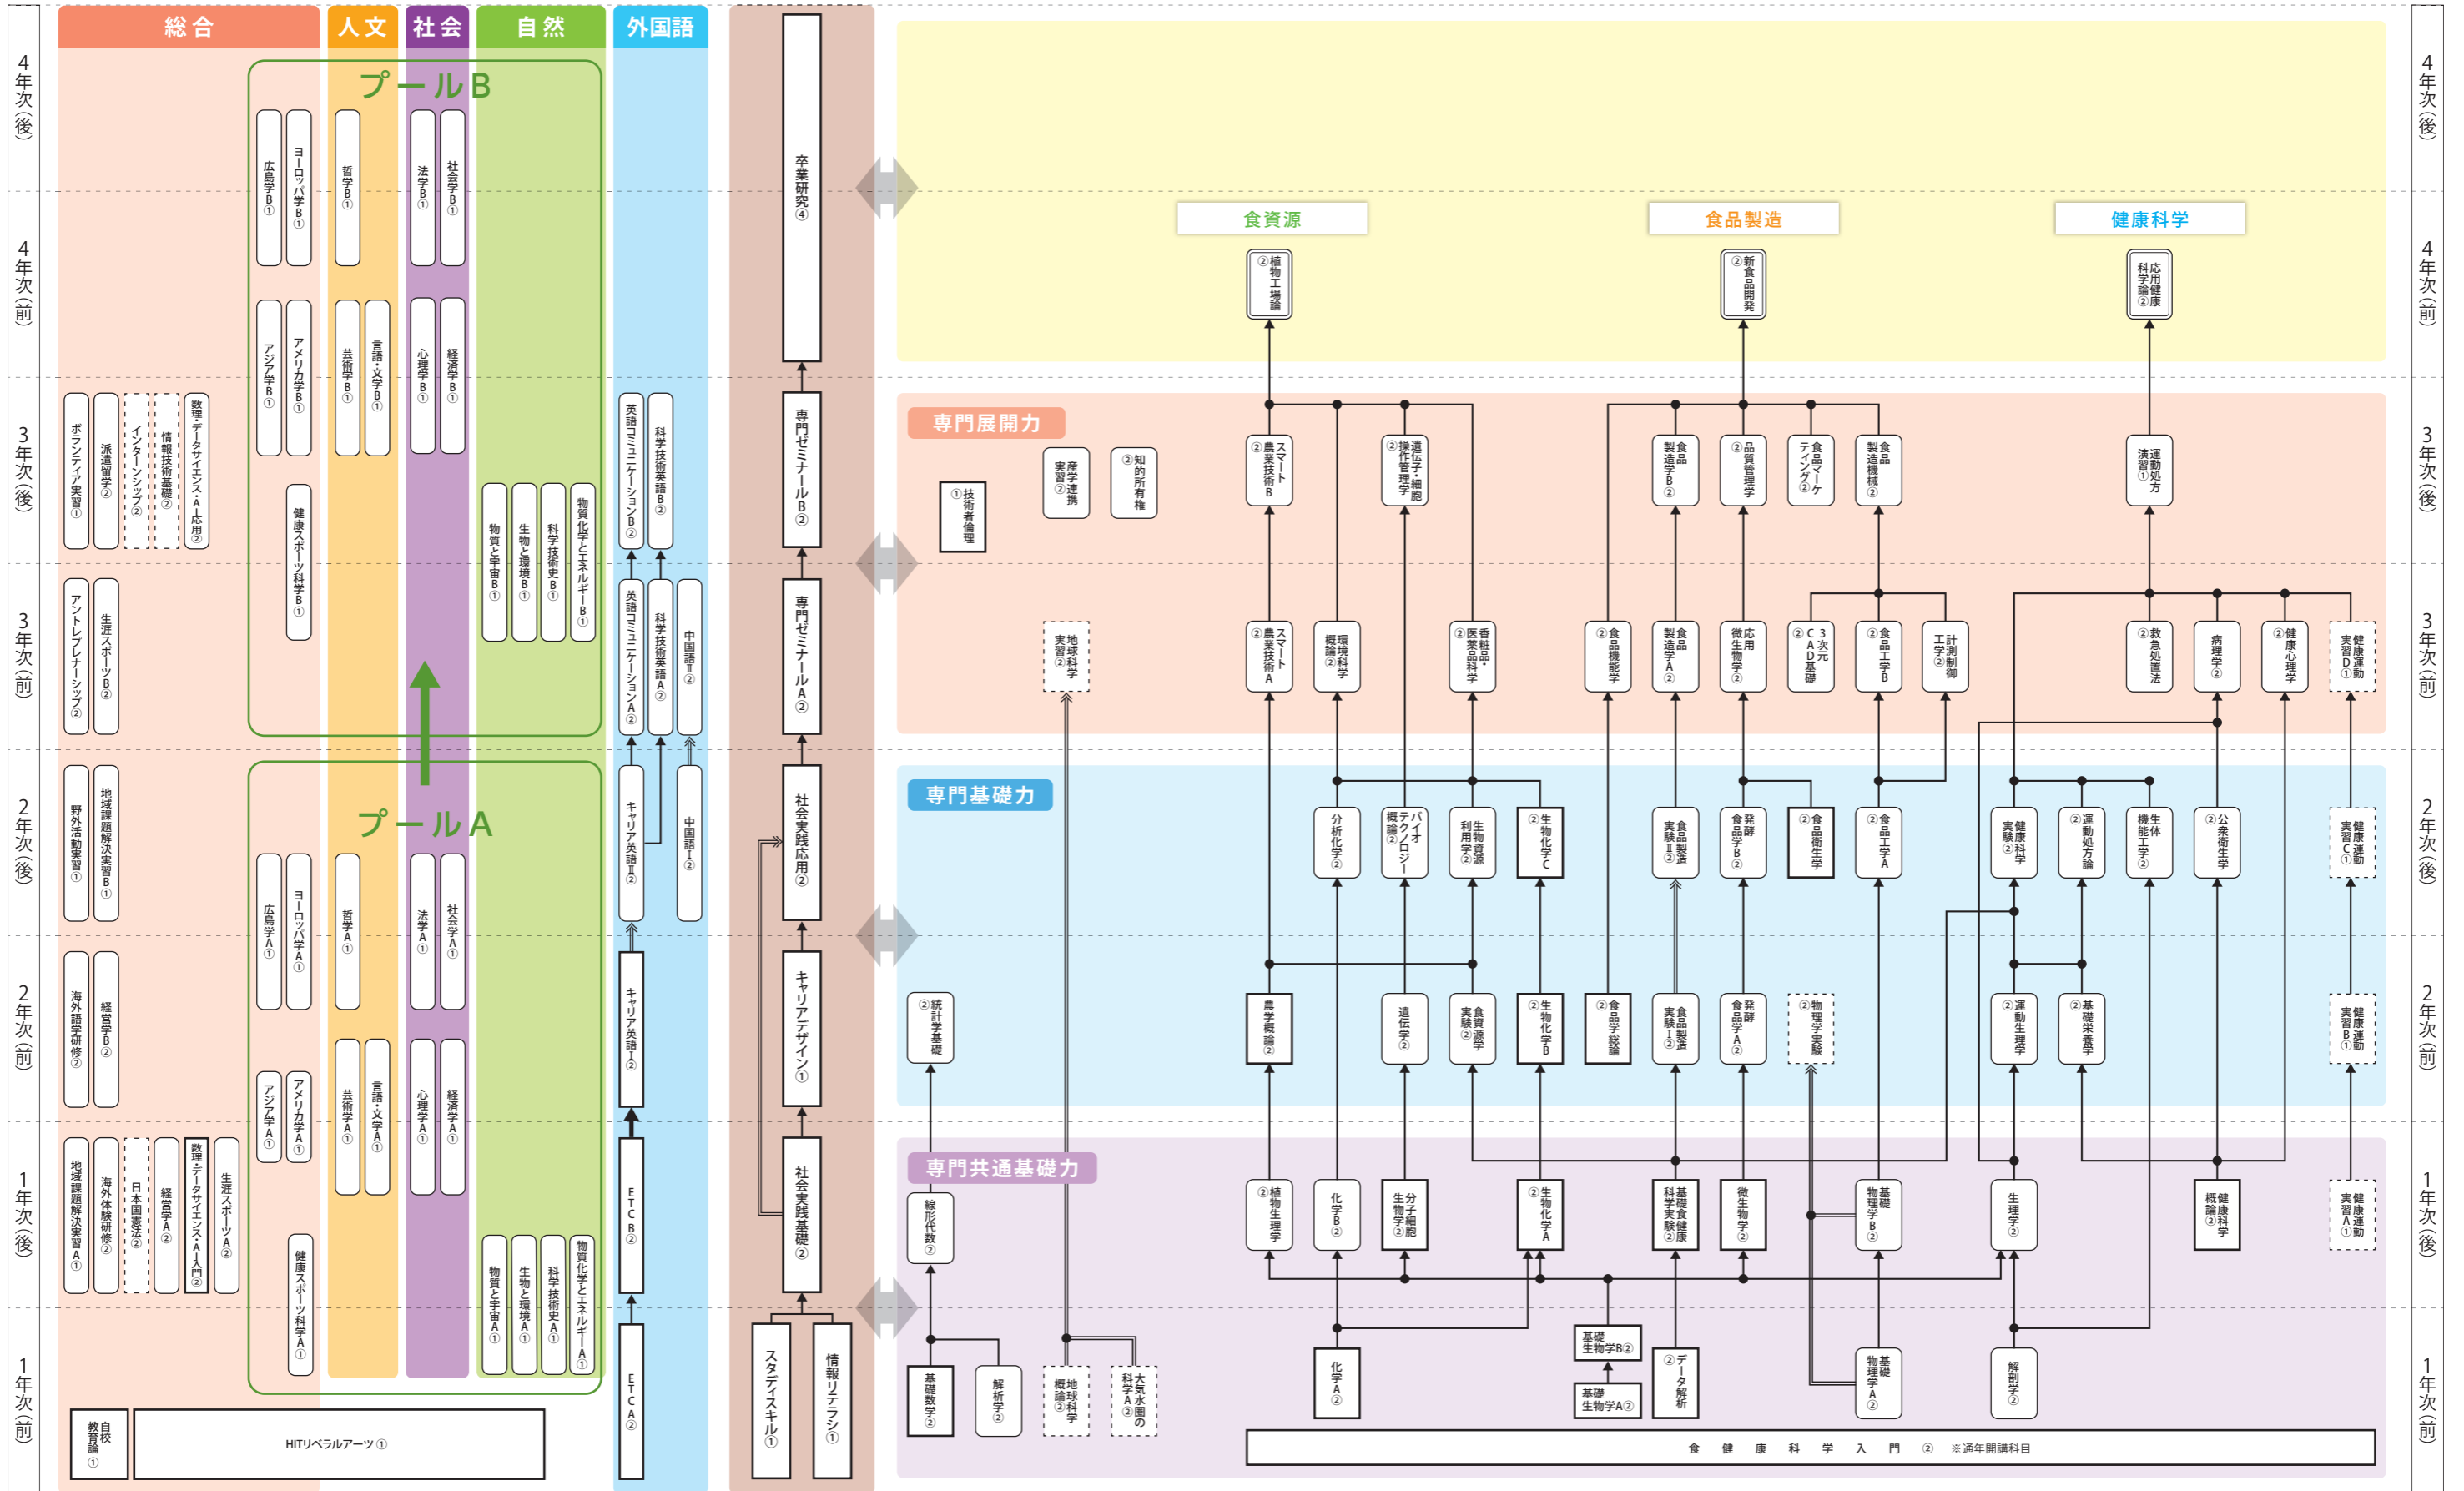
総合 人文 社会 自然 外国語

4年次(後)
4年次(前)
3年次(後)
3年次(前)
2年次(後)
2年次(前)
1年次(後)
1年次(前)

プールB
広島学B① ヨーロッパ学B① 哲学B① 法学B① 社会学B①
アジア学B① アメリカ学B① 芸術学B① 言語・文学B① 心理学B① 経済学B①
健康スポーツ科学B①
物質と宇宙B① 生物と環境B① 科学技術史B① 物質化学とエネルギーB①
ボランティア実習① 派遣留学② インターンシップ② 情報技術基礎② 数理・データサイエンス・AI応用②
アントレプレナーシップ② 生涯スポーツB②
英語コミュニケーションB② 科学技術英語B②
英語コミュニケーションA② 科学技術英語A② 中国語Ⅱ②

プールA
野外活動実習① 地域課題解決実習B①
キャリア英語Ⅱ② 中国語Ⅰ②
広島学A① ヨーロッパ学A① 哲学A① 法学A① 社会学A①
海外語学研修② 経営学B②
アジア学A① アメリカ学A① 芸術学A① 言語・文学A① 心理学A① 経済学A①
キャリア英語Ⅰ②
地域課題解決実習A① 海外体験研修② 日本国憲法② 経営学A② 数理・データサイエンス・AI入門② 生涯スポーツA②
健康スポーツ科学A①
物質と宇宙A① 生物と環境A① 科学技術史A① 物質化学とエネルギーA①
ETCB②
ETCA②
自校教育論① HITリベラルアーツ①

卒業研究④
専門ゼミナールB②
専門ゼミナールA②
社会実践応用②
キャリアデザイン①
社会実践基礎②
スタディスキル① 情報リテラシー①

食資源 食品製造 健康科学
②植物工場論 ②新食品開発 応用健康科学論②

専門展開力
①技術者倫理 産学連携実習② ②知的所有権
②スマート農業技術B ②遺伝子・細胞操作管理学 食品製造学B② ②品質管理学 食品マーケティング② 食品製造機械② 運動処方演習①
地球科学実習② ②スマート農業技術A 環境科学概論② ②香粧品・医薬品科学 ②食品機能学 食品製造学A② 応用微生物学② ②3次元CAD基礎 ②食品工学B 計測制御工学② ②救急処置法 病理学② ②健康心理学 健康運動実習D①

専門基礎力
分析化学② バイオテクノロジー概論② 生物資源利用学② ②生物化学C 食品製造実験Ⅱ② 発酵食品学B② ②食品衛生学 ②食品工学A 健康科学実験② ②運動処方論 生体機能工学② ②公衆衛生学 健康運動実習C①
②統計学基礎 農学概論② 遺伝学② 食資源実験② ②生物化学B ②食品学総論 食品製造実験Ⅰ② 発酵食品学A② ②物理学実験 ②運動生理学 ②基礎栄養学 健康運動実習B①

専門共通基礎力
線形代数② ②植物生理学 化学B② 分子細胞生物学② ②生物化学A 基礎食品健康科学実験② 微生物学② 基礎物理学B② 生理学② 健康科学概論② 健康運動実習A①
基礎数学② 解析学② 地球科学概論② 大気水圏の科学A② 化学A② 基礎生物学B② 基礎生物学A② ②データ解析 基礎物理学A② 解剖学②
食健康科学入門② ※通年開講科目